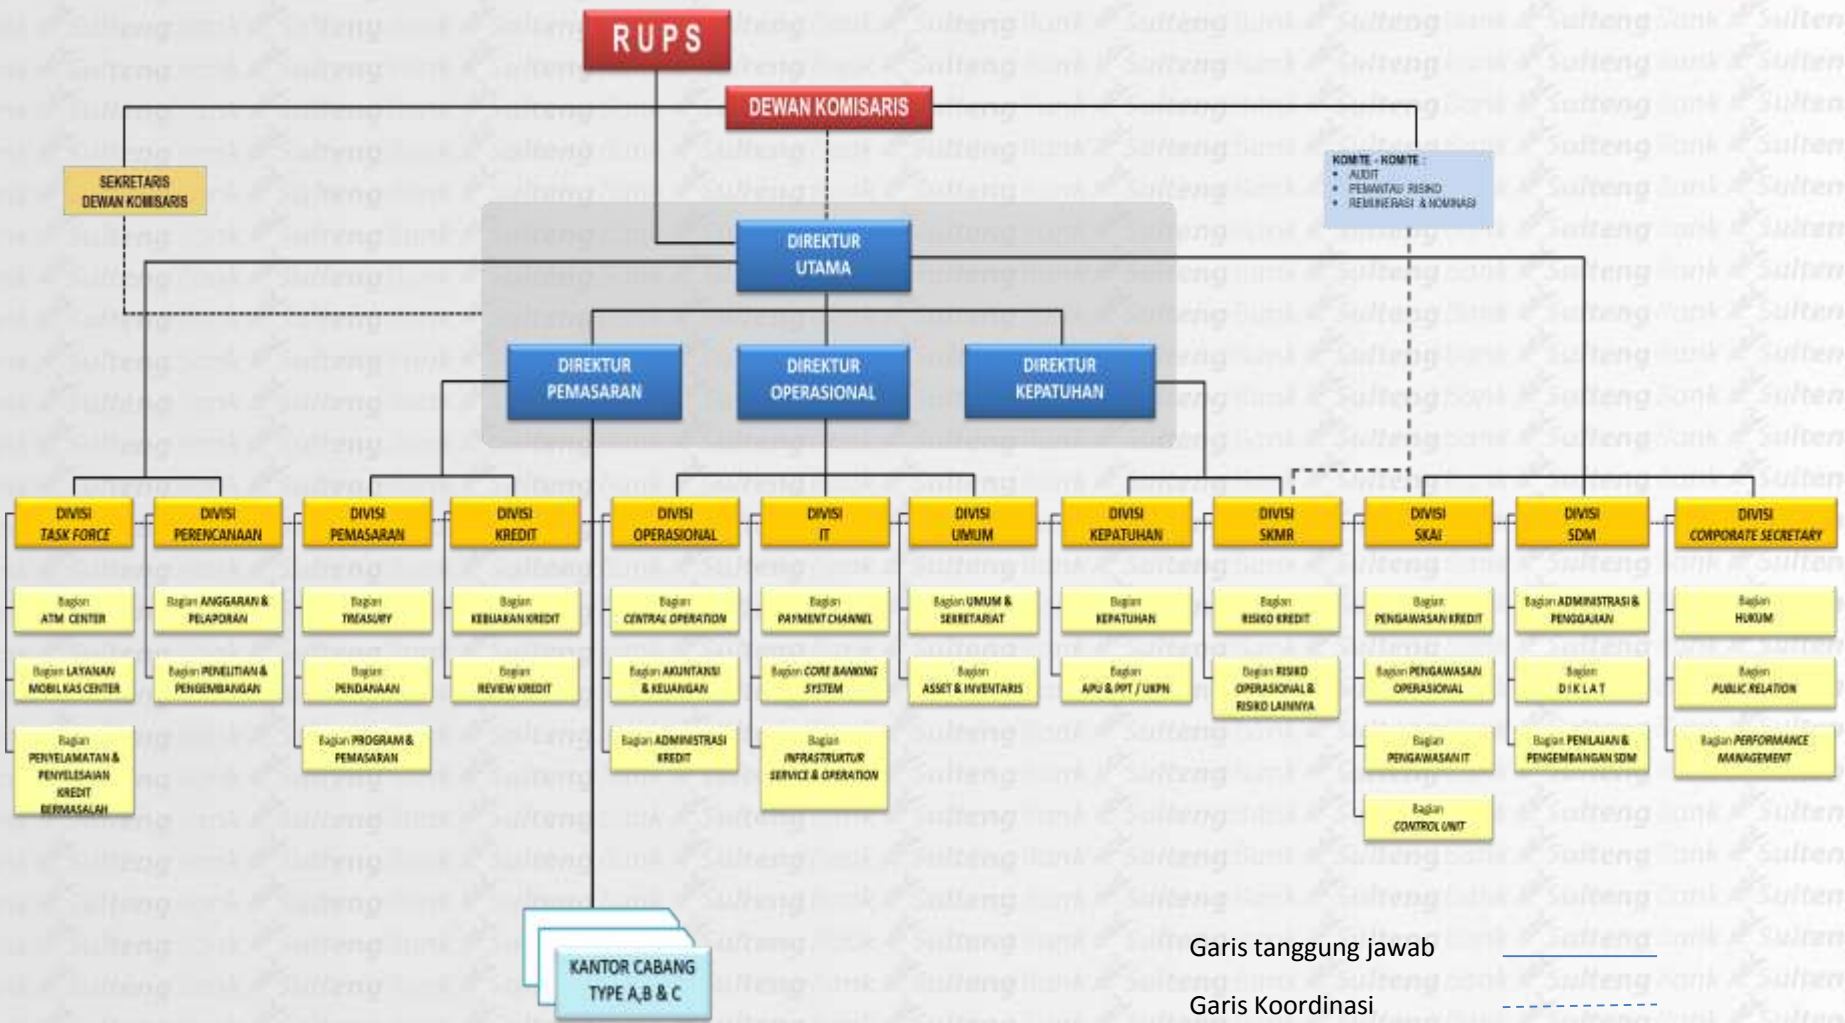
RUPS

DEWAN KOMISARIS

SEKRETARIS DEWAN KOMISARIS

KOMITE - KOMITE :
• AUDIT
• PEMANTAU RISIKO
• REMUNERASI & NOMINASI

DIREKTUR UTAMA

DIREKTUR PEMASARAN

DIREKTUR OPERASIONAL

DIREKTUR KEPATUHAN

DIVISI TASK FORCE
Bagian ATM CENTER
Bagian LAYANAN MOBIL KAS CENTER
Bagian PENYELAMATAN & PENYELESAIAN KREDIT BERMASALAH

DIVISI PERENCANAAN
Bagian ANGGARAN & PELAPORAN
Bagian PENELITIAN & PENGEMBANGAN

DIVISI PEMASARAN
Bagian TREASURY
Bagian PENDANAAN
Bagian PROGRAM & PEMASARAN

DIVISI KREDIT
Bagian KELUARAN KREDIT
Bagian REVIEW KREDIT

DIVISI OPERASIONAL
Bagian CENTRAL OPERATION
Bagian AKUNTANSI & KEUANGAN
Bagian ADMINISTRASI KREDIT

DIVISI IT
Bagian PAYMENT CHANNEL
Bagian CORE BANKING SYSTEM
Bagian INFRASTRUKTUR SERVICE & OPERATION

DIVISI UMUM
Bagian UMUM & SEKRETARIAT
Bagian ASSET & INVENTARIS

DIVISI KEPATUHAN
Bagian KEPATUHAN
Bagian APU & PPT / UKPN

DIVISI SKMR
Bagian RISIKO KREDIT
Bagian RISIKO OPERASIONAL & RISIKO LAINNYA

DIVISI SKAI
Bagian PENGAWASAN KREDIT
Bagian PENGAWASAN OPERASIONAL
Bagian PENGAWASAN IT
Bagian CONTROL UNIT

DIVISI SDM
Bagian ADMINISTRASI & PENGGAJIAN
Bagian DIKLAT
Bagian PENILAIAN & PENGEMBANGAN SDM

DIVISI CORPORATE SECRETARY
Bagian HUKUM
Bagian PUBLIC RELATION
Bagian PERFORMANCE MANAGEMENT

KANTOR CABANG TYPE A,B & C

Garis tanggung jawab
Garis Koordinasi